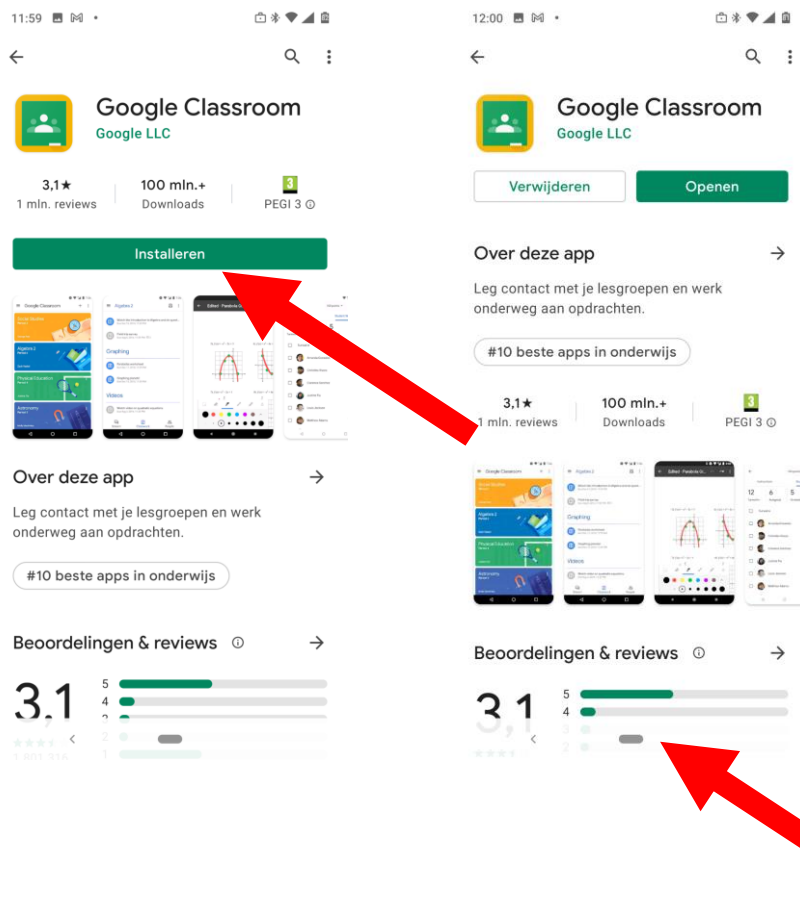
11:59

Google Classroom
Google LLC

3,1★
1 mln. reviews

100 mln.+
Downloads

3
PEGI 3 ⓘ

Installeren

Google Classroom
Algebra 2
Graphing
Videos

Over deze app

Leg contact met je lesgroepen en werk onderweg aan opdrachten.

#10 beste apps in onderwijs

Beoordelingen & reviews ⓘ

3,1
5
4
3
2
1

12:00

Google Classroom
Google LLC

Verwijderen
Openen

Over deze app

Leg contact met je lesgroepen en werk onderweg aan opdrachten.

#10 beste apps in onderwijs

3,1★
1 mln. reviews

100 mln.+
Downloads

3
PEGI 3 ⓘ

Google Classroom
Algebra 2
Graphing
Videos

Beoordelingen & reviews ⓘ

3,1
5
4
3
2